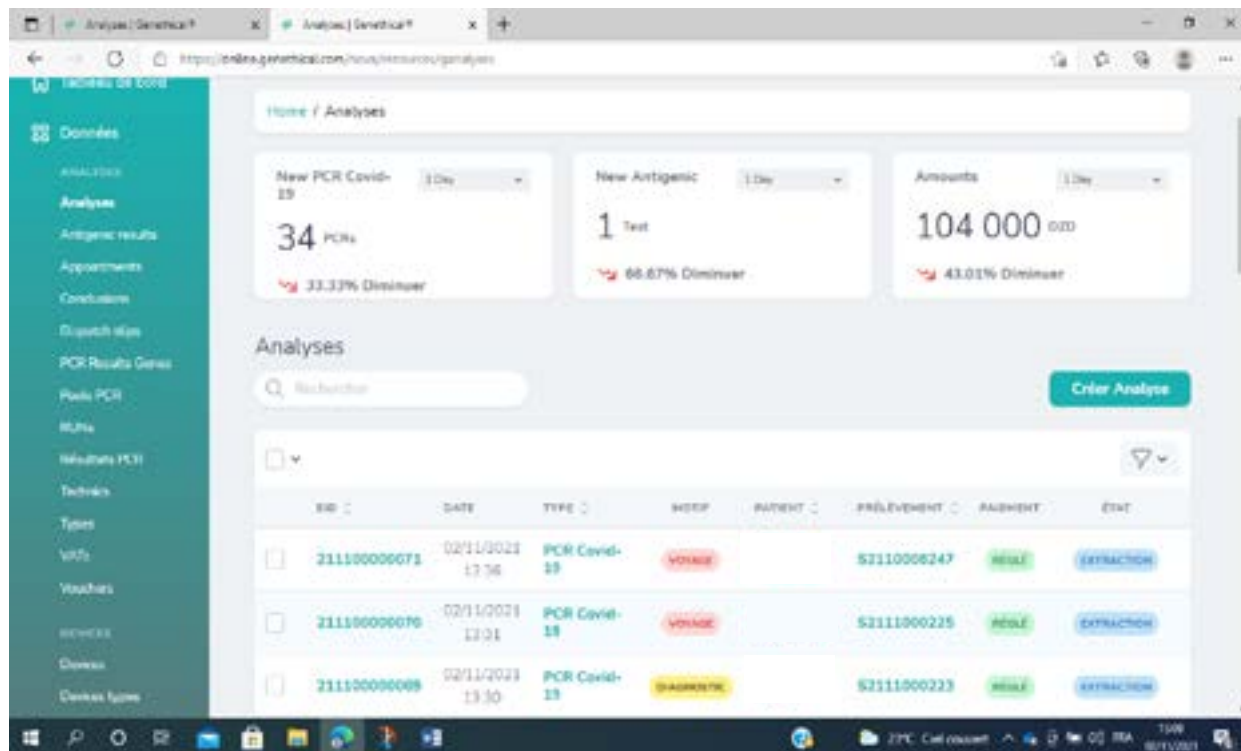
Analyses | Genethical® × Analyses | Genethical® × +

https://online.genethical.com/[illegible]

Tableau de bord

Données

ANALYSES

Analyses

Antigenic results

Appointments

Conclusions

Dispatch slips

PCR Results Genes

Pools PCR

RUNs

Résultats PCR

Technics

Types

VATs

Vouchers

DEVICES

Devices

Devices types

Home / Analyses

New PCR Covid-19 1 Day

34 PCRs

33.33% Diminuer

New Antigenic 1 Day

1 Test

66.67% Diminuer

Amounts 1 Day

104 000 DZD

43.01% Diminuer

Analyses

Rechercher

Créer Analyse

| SID | DATE | TYPE | MOTIF | PATIENT | PRÉLÈVEMENT | PAIEMENT | ÉTAT |
|---|---|---|---|---|---|---|---|
| 211100000071 | 02/11/2021 13:36 | PCR Covid-19 | VOYAGE | | S2110008247 | RÉGLÉ | EXTRACTION |
| 211100000070 | 02/11/2021 13:31 | PCR Covid-19 | VOYAGE | | S2111000225 | RÉGLÉ | EXTRACTION |
| 211100000069 | 02/11/2021 13:30 | PCR Covid-19 | DIAGNOSTIC | | S2111000223 | RÉGLÉ | EXTRACTION |

27°C Ciel couvert FRA 13:08 02/11/2021